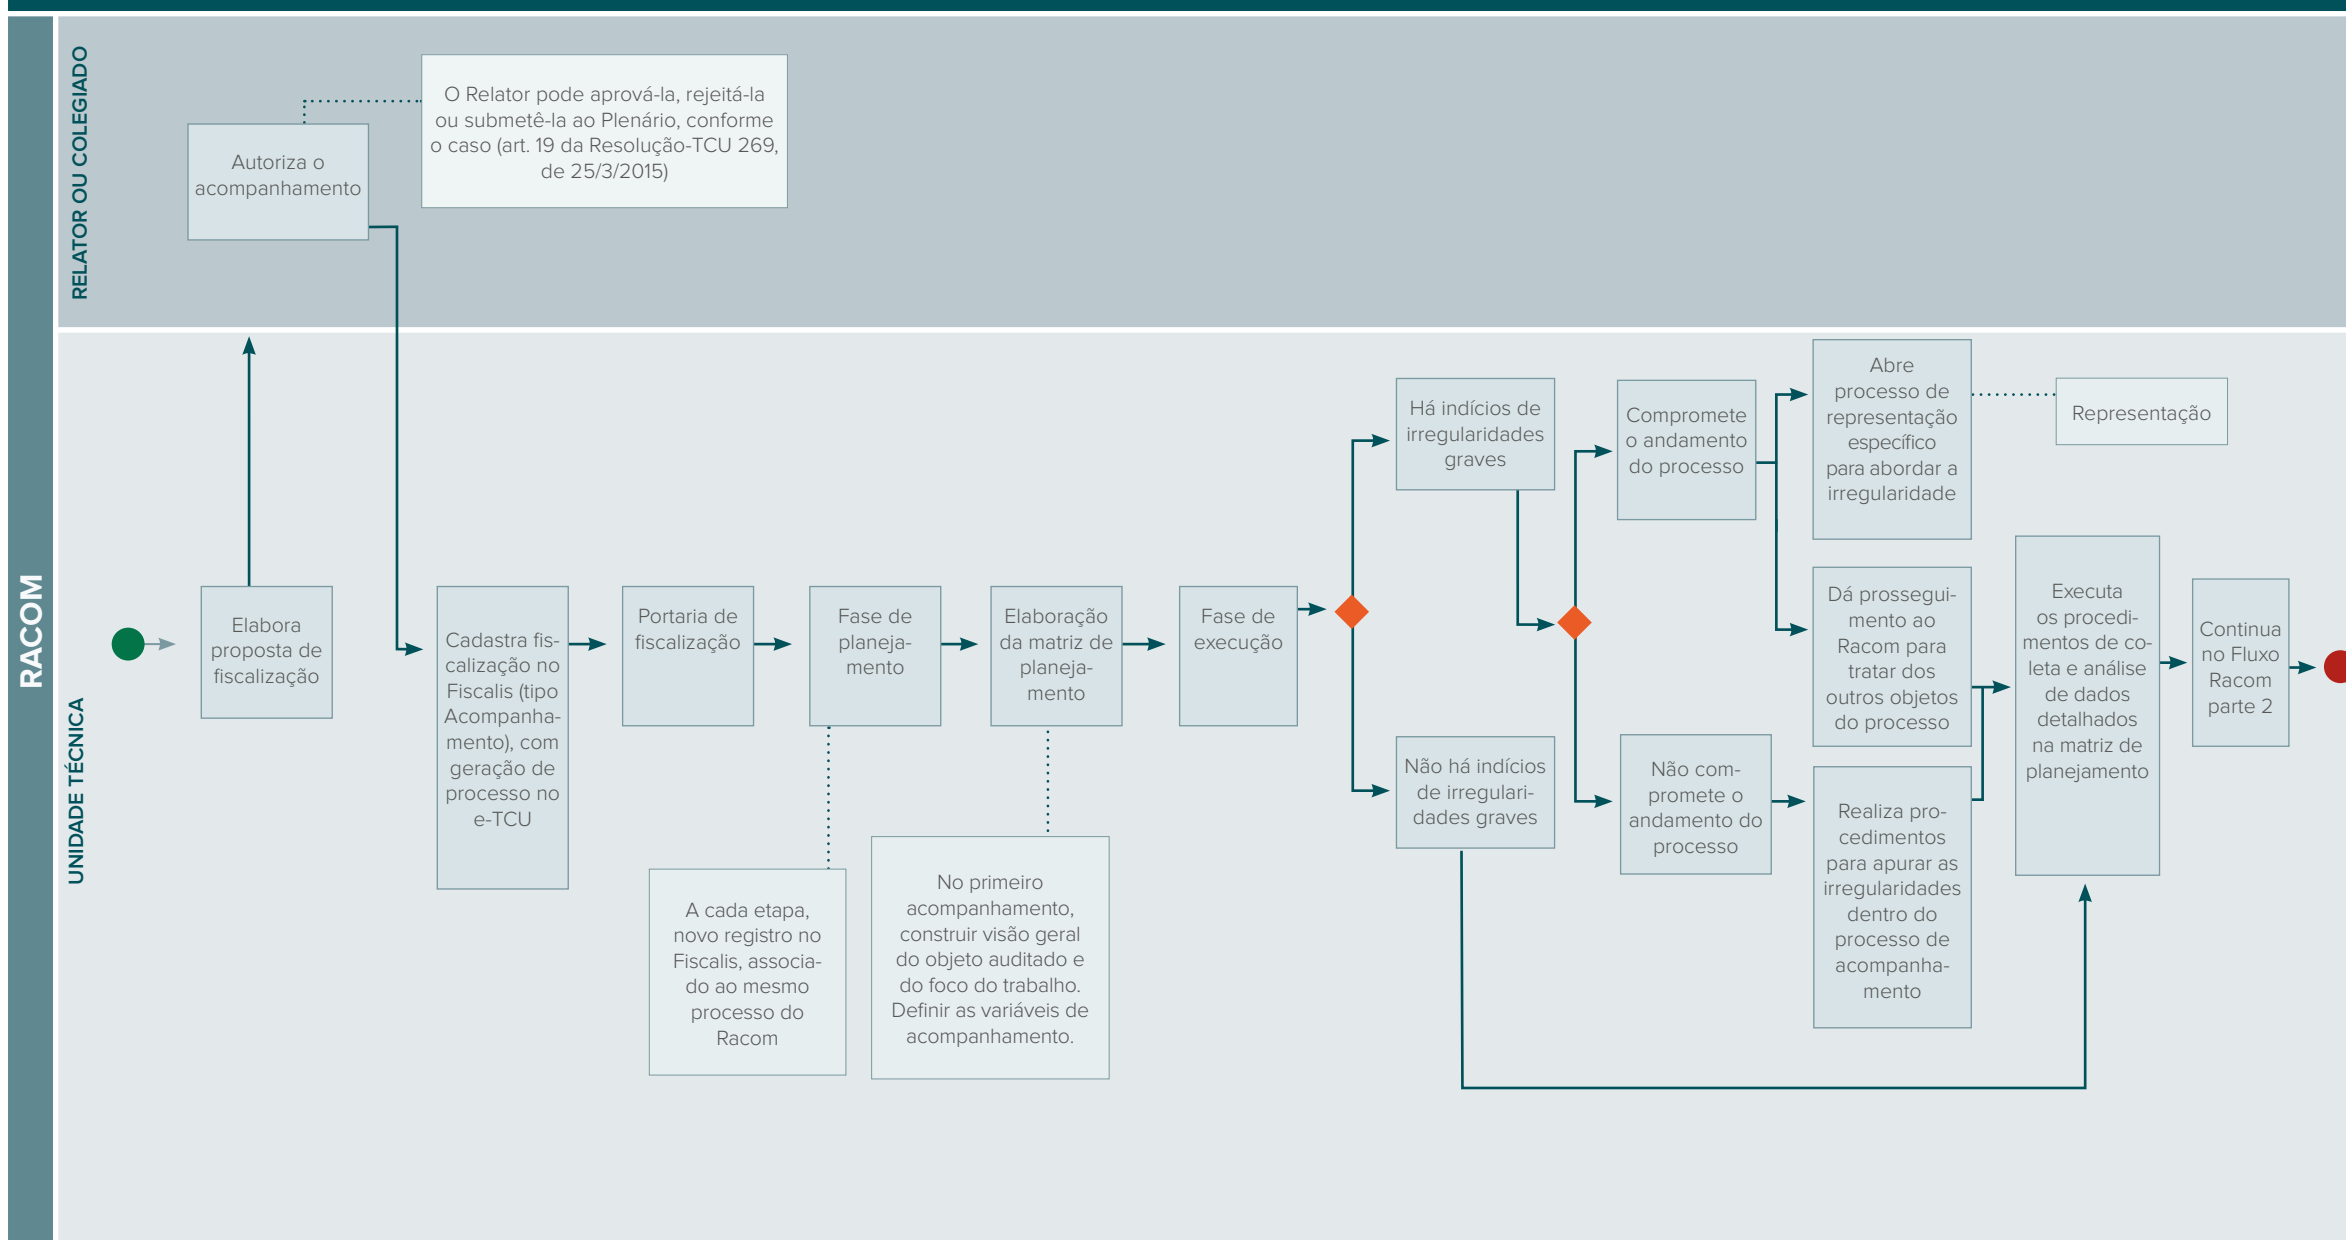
RACOM

RELATOR OU COLEGIADO

Autoriza o acompanhamento

O Relator pode aprová-la, rejeitá-la ou submetê-la ao Plenário, conforme o caso (art. 19 da Resolução-TCU 269, de 25/3/2015)

UNIDADE TÉCNICA

Elabora proposta de fiscalização

Cadastra fiscalização no Fiscalis (tipo Acompanhamento), com geração de processo no e-TCU

Portaria de fiscalização

Fase de planejamento

Elaboração da matriz de planejamento

Fase de execução

A cada etapa, novo registro no Fiscalis, associado ao mesmo processo do Racom

No primeiro acompanhamento, construir visão geral do objeto auditado e do foco do trabalho. Definir as variáveis de acompanhamento.

Há indícios de irregularidades graves

Não há indícios de irregularidades graves

Compromete o andamento do processo

Não compromete o andamento do processo

Abre processo de representação específico para abordar a irregularidade

Representação

Dá prosseguimento ao Racom para tratar dos outros objetos do processo

Realiza procedimentos para apurar as irregularidades dentro do processo de acompanhamento

Executa os procedimentos de coleta e análise de dados detalhados na matriz de planejamento

Continua no Fluxo Racom parte 2